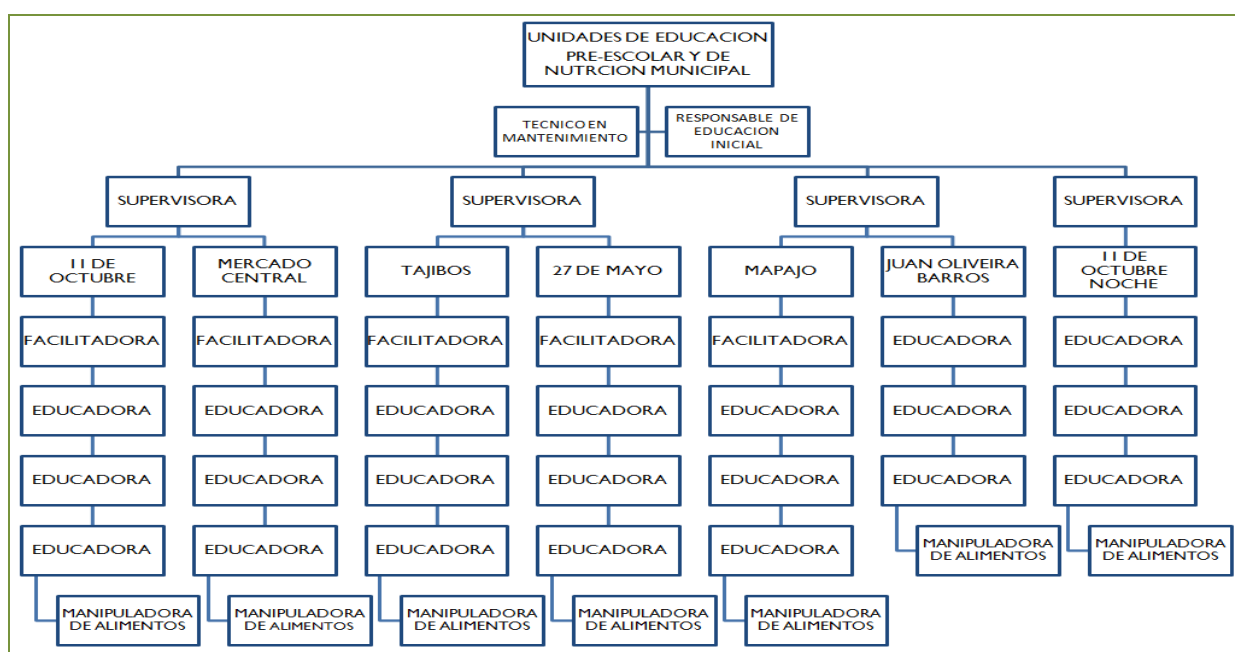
UNIDADES DE EDUCACION PRE-ESCOLAR Y DE NUTRCION MUNICIPAL

TECNICO EN MANTENIMIENTO

RESPONSABLE DE EDUCACION INICIAL

SUPERVISORA

11 DE OCTUBRE
FACILITADORA
EDUCADORA
EDUCADORA
EDUCADORA
MANIPULADORA DE ALIMENTOS

MERCADO CENTRAL
FACILITADORA
EDUCADORA
EDUCADORA
EDUCADORA
MANIPULADORA DE ALIMENTOS

SUPERVISORA

TAJIBOS
FACILITADORA
EDUCADORA
EDUCADORA
EDUCADORA
MANIPULADORA DE ALIMENTOS

27 DE MAYO
FACILITADORA
EDUCADORA
EDUCADORA
EDUCADORA
MANIPULADORA DE ALIMENTOS

SUPERVISORA

MAPAJO
FACILITADORA
EDUCADORA
EDUCADORA
EDUCADORA
MANIPULADORA DE ALIMENTOS

JUAN OLIVEIRA BARROS
EDUCADORA
EDUCADORA
EDUCADORA
MANIPULADORA DE ALIMENTOS

SUPERVISORA

11 DE OCTUBRE NOCHE
EDUCADORA
EDUCADORA
EDUCADORA
MANIPULADORA DE ALIMENTOS